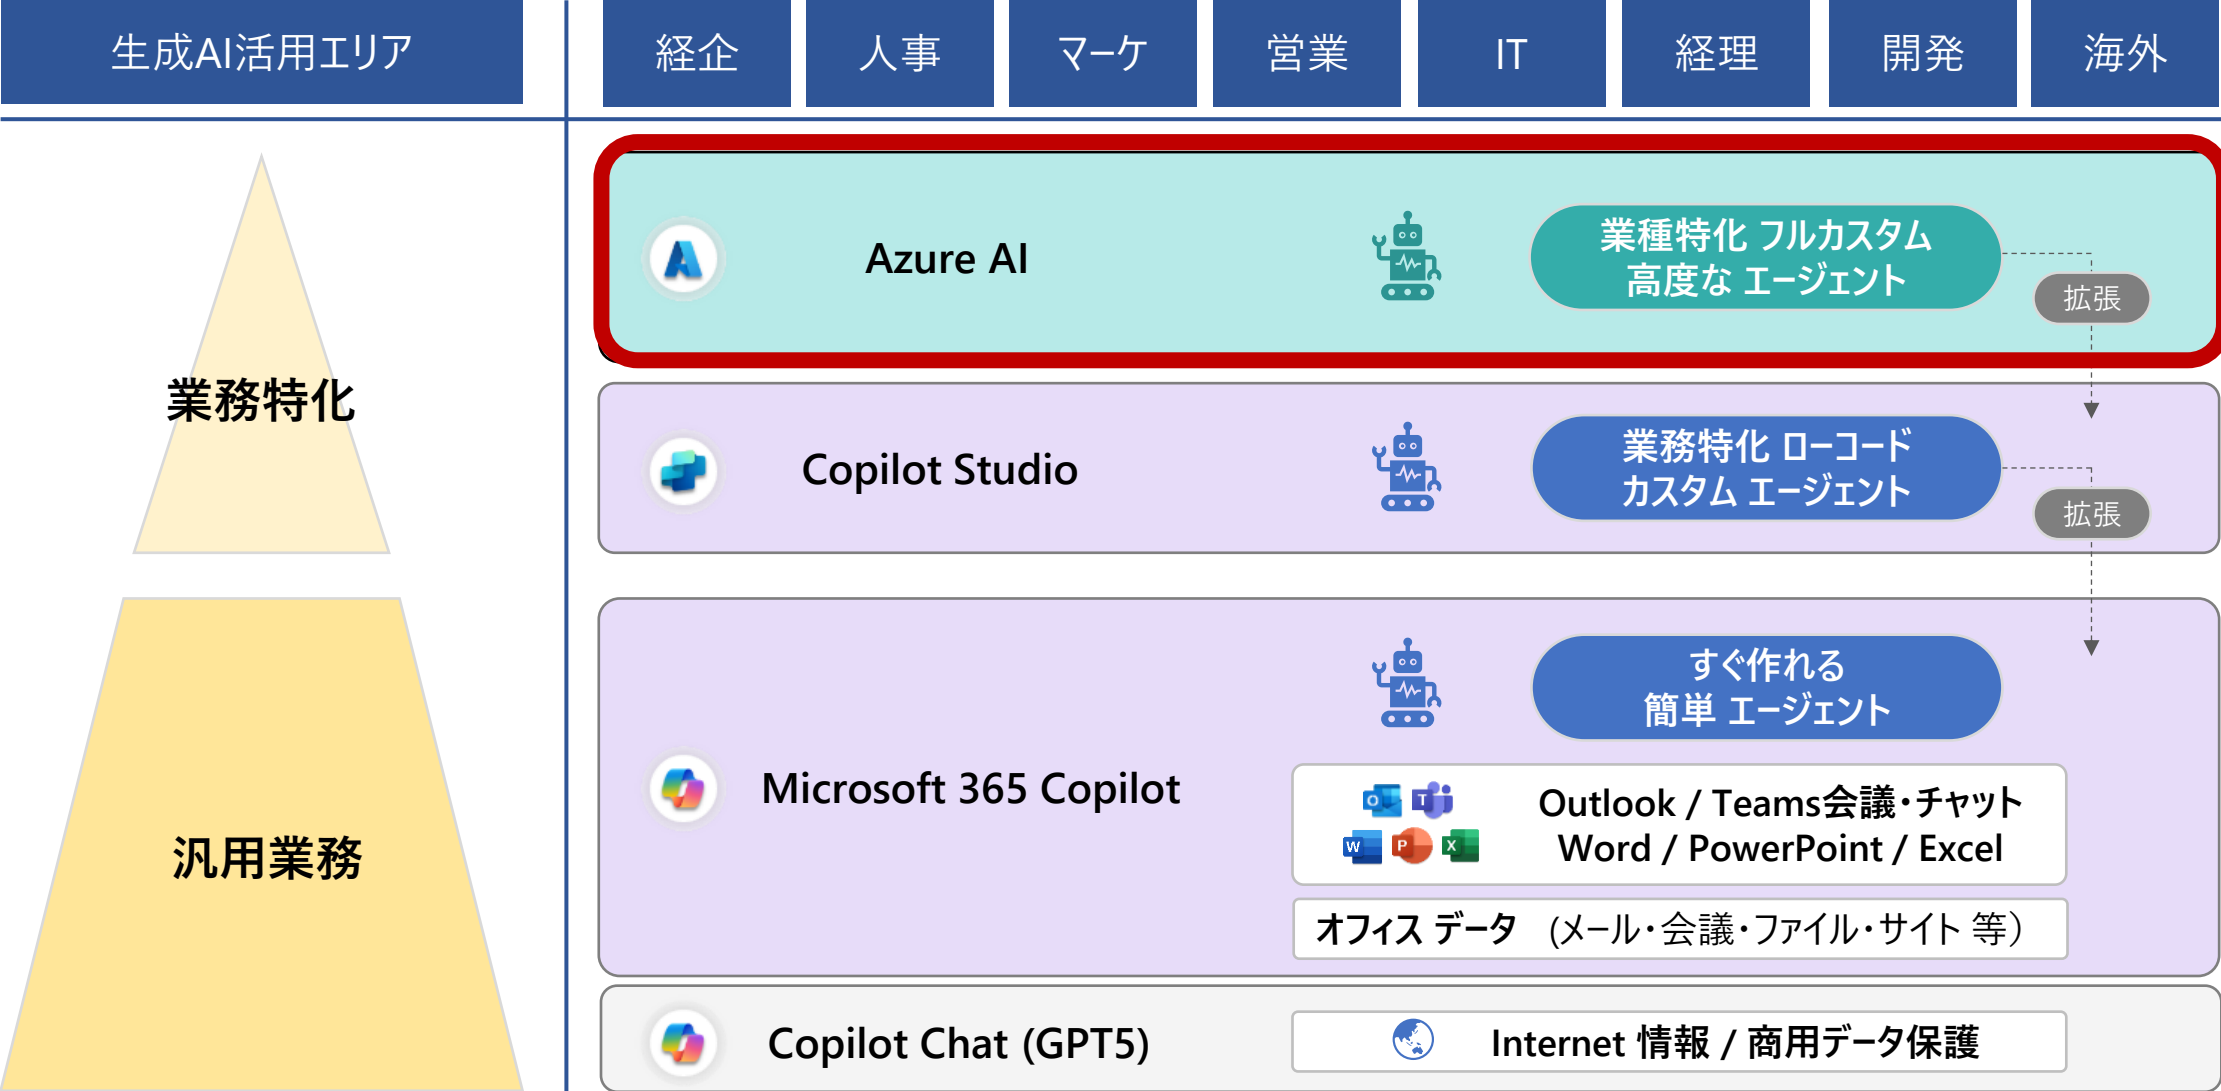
生成AI活用エリア

経企 人事 マーケ 営業 IT 経理 開発 海外

業務特化

汎用業務

Azure AI

業種特化 フルカスタム
高度な エージェント

拡張

Copilot Studio

業務特化 ローコード
カスタム エージェント

拡張

Microsoft 365 Copilot

すぐ作れる
簡単 エージェント

Outlook / Teams会議・チャット
Word / PowerPoint / Excel

オフィス データ （メール・会議・ファイル・サイト 等）

Copilot Chat (GPT5)

Internet 情報 / 商用データ保護